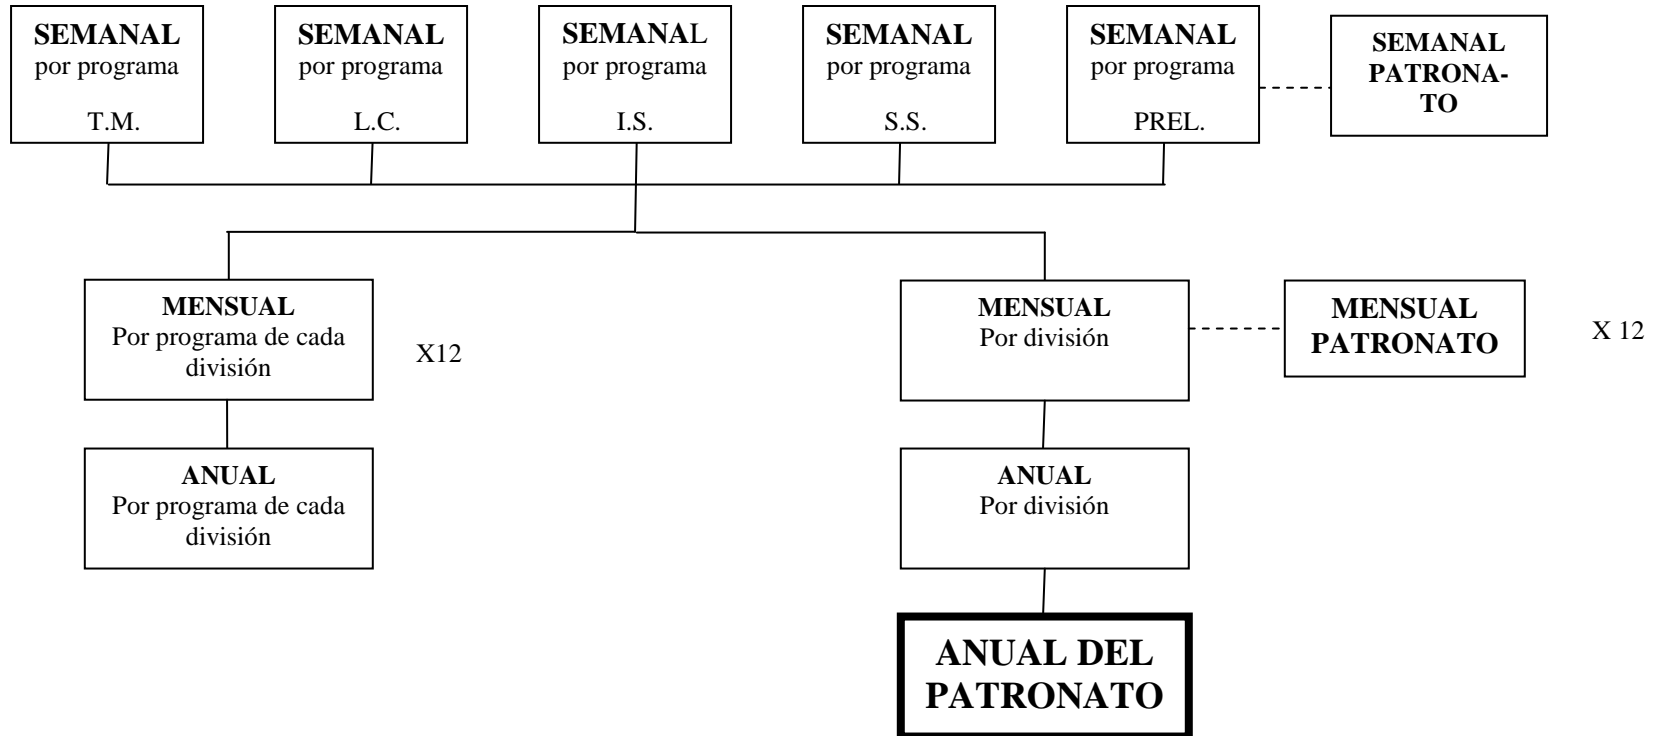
SEMANAL
por programa
T.M.

SEMANAL
por programa
L.C.

SEMANAL
por programa
I.S.

SEMANAL
por programa
S.S.

SEMANAL
por programa
PREL.

SEMANAL
PATRONATO

MENSUAL
Por programa de cada división

X12

MENSUAL
Por división

MENSUAL
PATRONATO

X 12

ANUAL
Por programa de cada división

ANUAL
Por división

ANUAL DEL PATRONATO